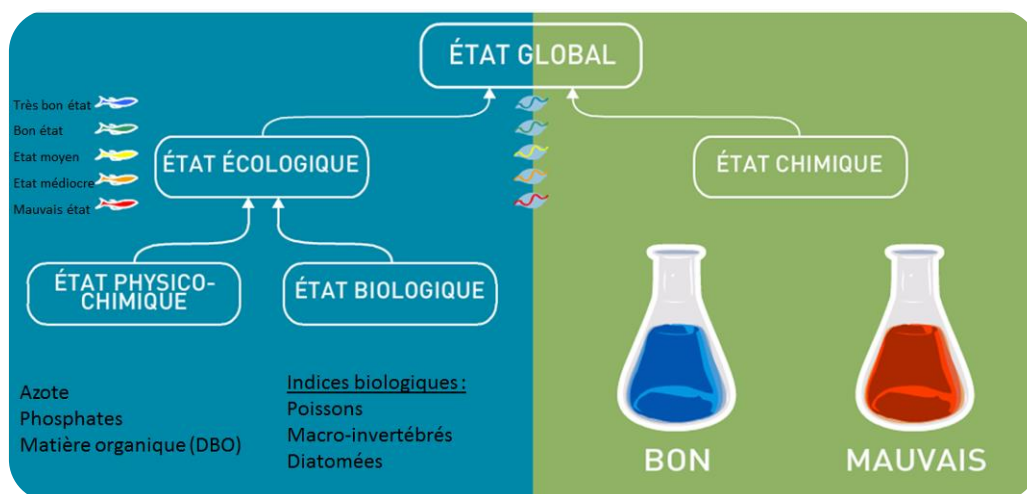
ÉTAT GLOBAL

Très bon état
Bon état
Etat moyen
Etat médiocre
Mauvais état

ÉTAT ÉCOLOGIQUE

ÉTAT CHIMIQUE

ÉTAT PHYSICO-CHIMIQUE

ÉTAT BIOLOGIQUE

Azote
Phosphates
Matière organique (DBO)

Indices biologiques :
Poissons
Macro-invertébrés
Diatomées

BON

MAUVAIS